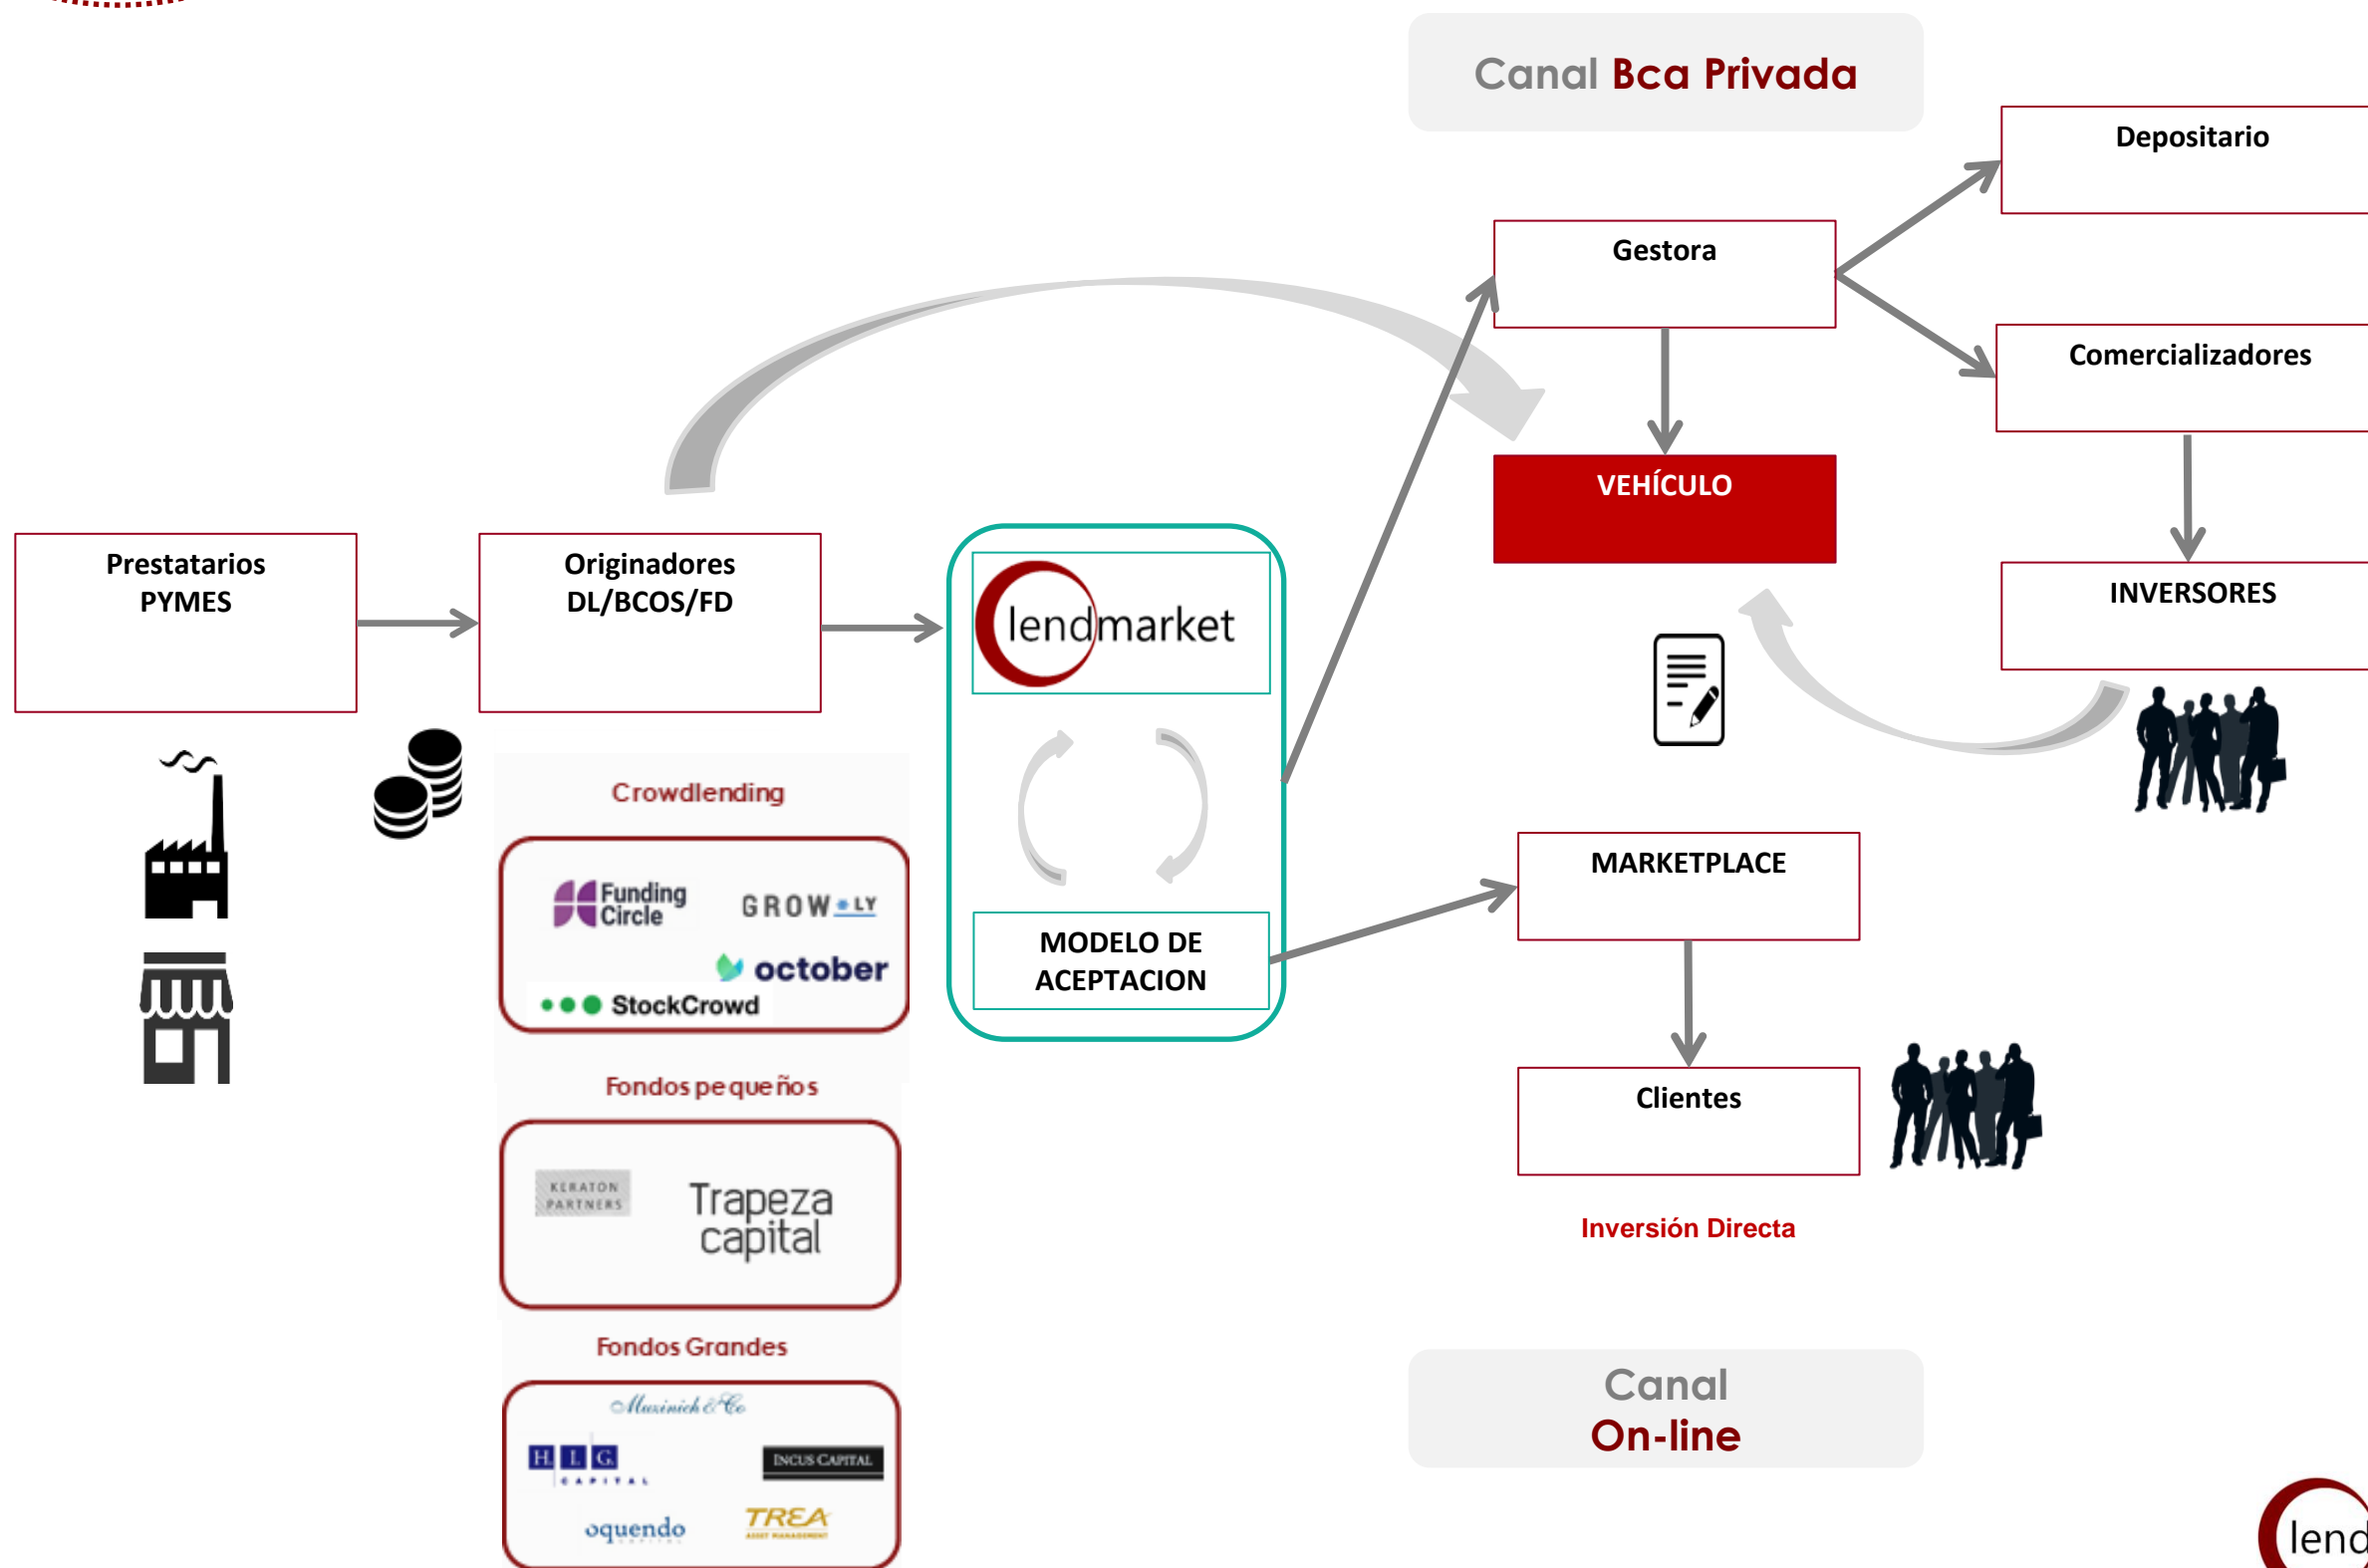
Canal Bca Privada

Depositario

Gestora

Comercializadores

VEHÍCULO

INVERSORES

Prestatarios PYMES

Originadores DL/BCOS/FD

lendmarket

MODELO DE ACEPTACION

Crowdlending

Funding Circle

GROW.LY

october

StockCrowd

Fondos pequeños

KERATON PARTNERS

Trapeza capital

Fondos Grandes

Muzinich & Co

HLG CAPITAL

INCUS CAPITAL

oquendo

TREA ASSET MANAGEMENT

MARKETPLACE

Clientes

Inversión Directa

Canal On-line

lend